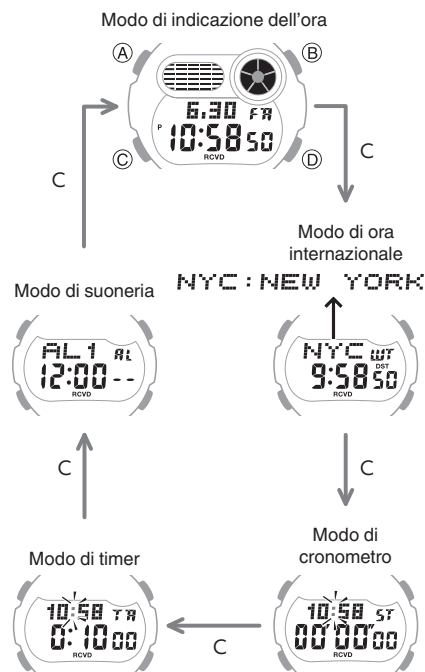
Modo di indicazione dell'ora

Ⓐ Ⓑ Ⓒ Ⓓ

6.30 FR
P 10:58 50
RCVD

C

Modo di ora internazionale

NYC : NEW YORK

NYC WT
DST
9:58 50
RCVD

C

Modo di cronometro

10:58 ST
00'00"00
RCVD

C

Modo di timer

10:58 TR
0:10 00
RCVD

C

Modo di suoneria

AL 1 AL
12:00 --
RCVD

C